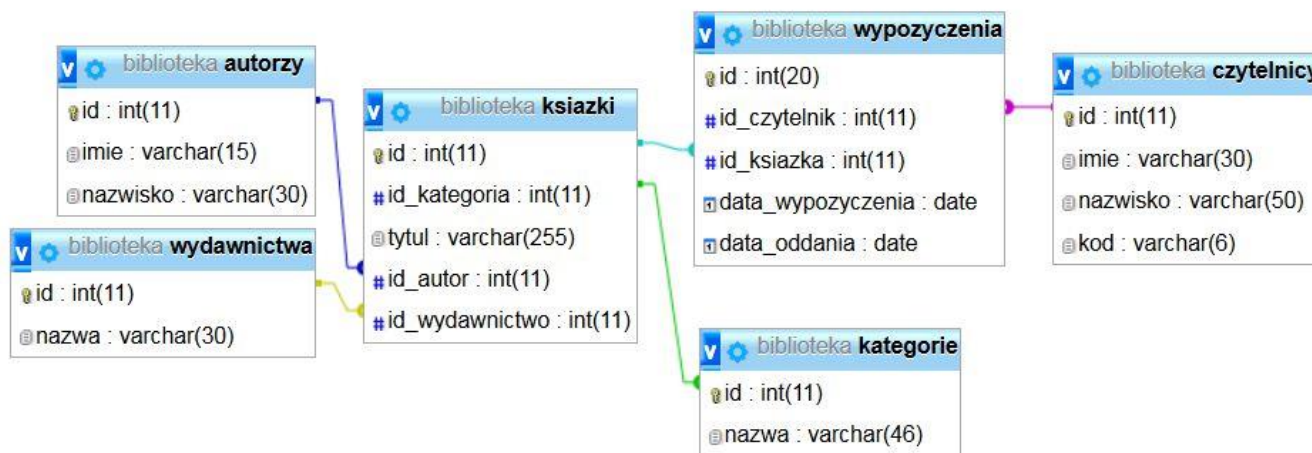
biblioteka autorzy
id : int(11)
imie : varchar(15)
nazwisko : varchar(30)

biblioteka wydawnictwa
id : int(11)
nazwa : varchar(30)

biblioteka ksiazki
id : int(11)
id_kategoria : int(11)
tytul : varchar(255)
id_autor : int(11)
id_wydawnictwo : int(11)

biblioteka wypozyczenia
id : int(20)
id_czytelnik : int(11)
id_ksiazka : int(11)
data_wypozyczenia : date
data_oddania : date

biblioteka kategorie
id : int(11)
nazwa : varchar(46)

biblioteka czytelnic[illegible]
id : int(11)
imie : varchar(30)
nazwisko : varchar(50)
kod : varchar(6)